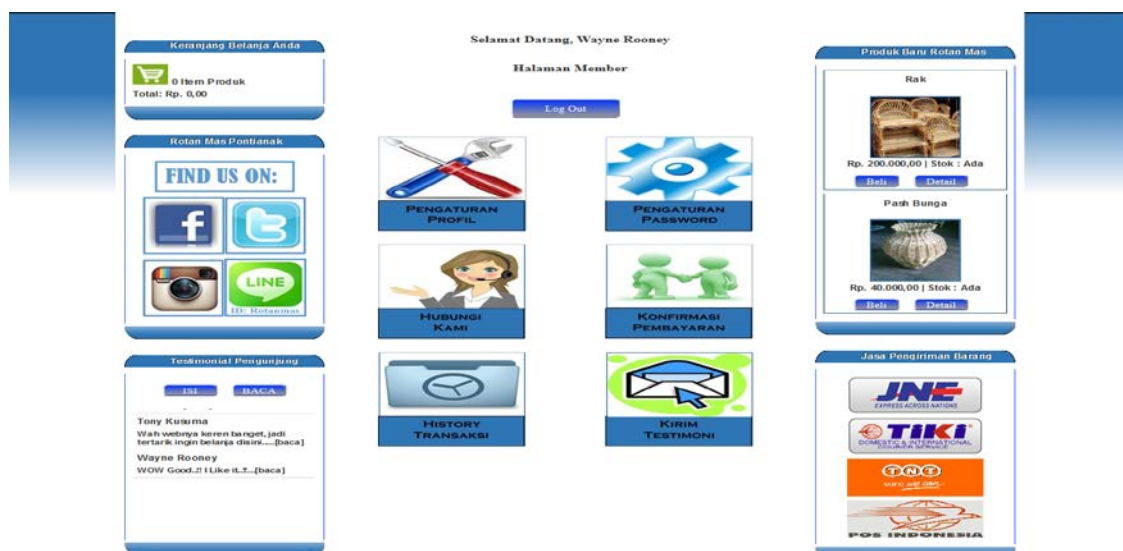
Keranjang Belanja Anda

0 Item Produk
Total: Rp. 0,00

Rotan Mas Pontianak

FIND US ON:

LINE
ID: Rotanmas

Testimonial Pengunjung

ISI BACA

Tony Kusuma
Wah webnya keren banget, jadi tertarik ingin belanja disini.....[baca]

Wayne Rooney
WOW Good..!! I Like it..!!...[baca]

Selamat Datang, Wayne Rooney

Halaman Member

Log Out

PENGATURAN PROFIL

PENGATURAN PASSWORD

HUBUNGI KAMI

KONFIRMASI PEMBAYARAN

HISTORY TRANSAKSI

KIRIM TESTIMONI

Produk Baru Rotan Mas

Rak

Rp. 200.000,00 | Stok : Ada

Beli Detail

Pash Bunga

Rp. 40.000,00 | Stok : Ada

Beli Detail

Jasa Pengiriman Barang

JNE
EXPRESS ACROSS NATIONS

TIKI
DOMESTIC & INTERNATIONAL COURIER SERVICE

TNT

POS INDONESIA